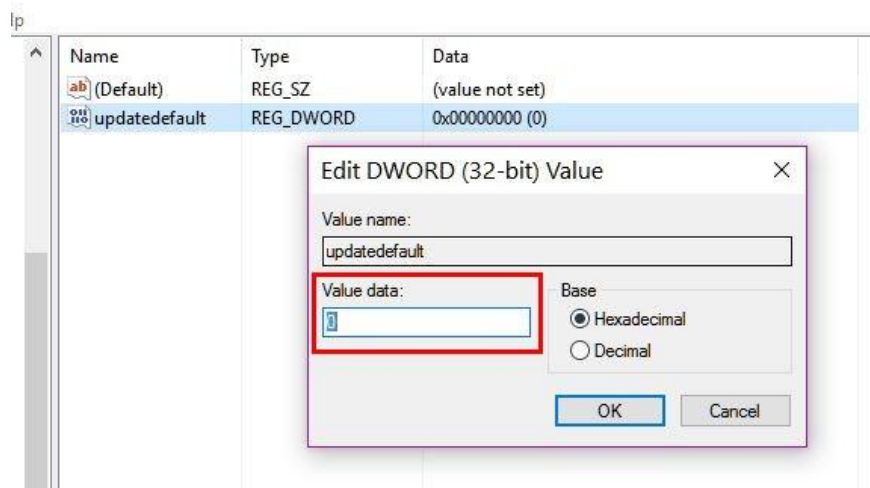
lp

| Name | Type | Data |
|---|---|---|
| ab (Default) | REG_SZ | (value not set) |
| updatedefault | REG_DWORD | 0x00000000 (0) |

Edit DWORD (32-bit) Value ×

Value name:

updatedefault

Value data:

0

Base

Hexadecimal

Decimal

OK Cancel